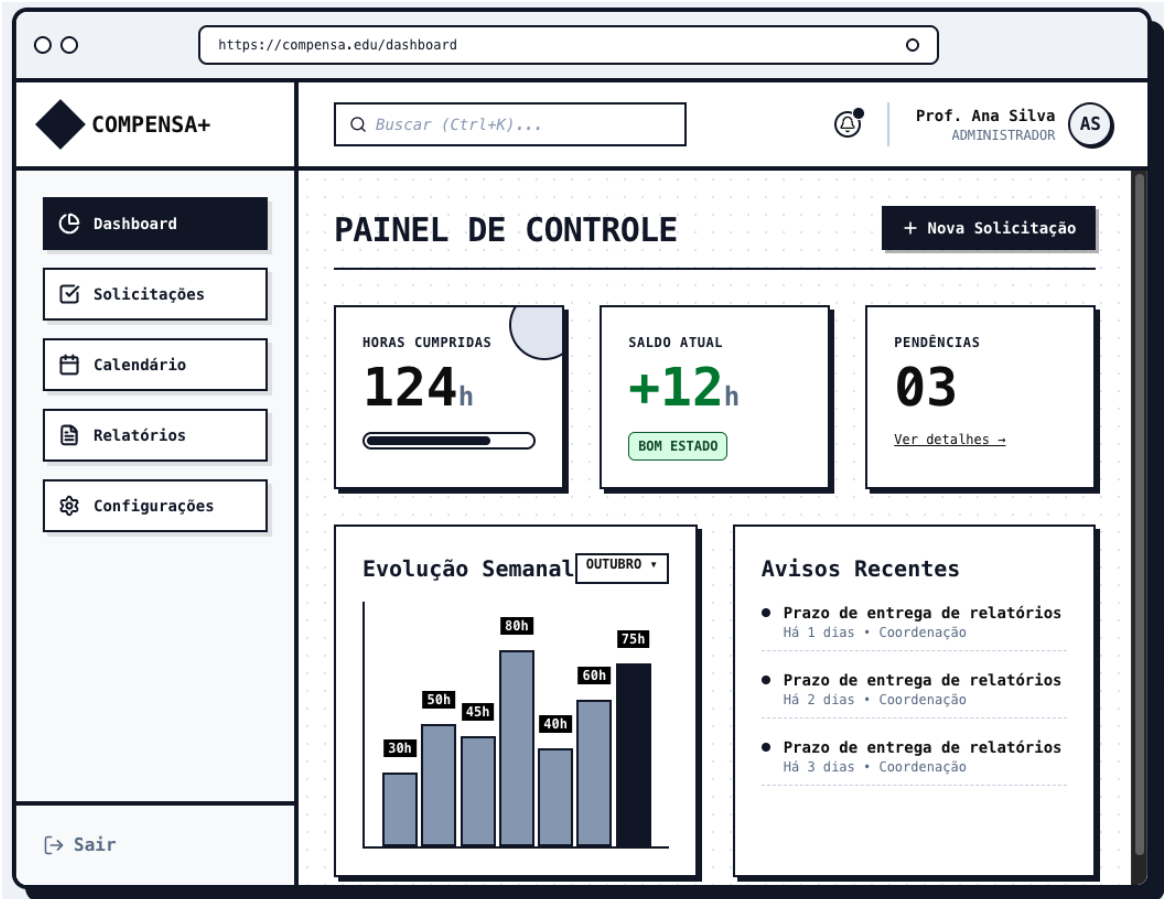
https://compensa.edu/dashboard

COMPENSA+

Buscar (Ctrl+K)...

Prof. Ana Silva
ADMINISTRADOR
AS

Dashboard
Solicitações
Calendário
Relatórios
Configurações

Sair

PAINEL DE CONTROLE

+ Nova Solicitação

HORAS CUMPRIDAS
124h

SALDO ATUAL
+12h
BOM ESTADO

PENDÊNCIAS
03
Ver detalhes →

Evolução Semanal
OUTUBRO ▾

30h
50h
45h
80h
40h
60h
75h

Avisos Recentes

Prazo de entrega de relatórios
Há 1 dias • Coordenação

Prazo de entrega de relatórios
Há 2 dias • Coordenação

Prazo de entrega de relatórios
Há 3 dias • Coordenação